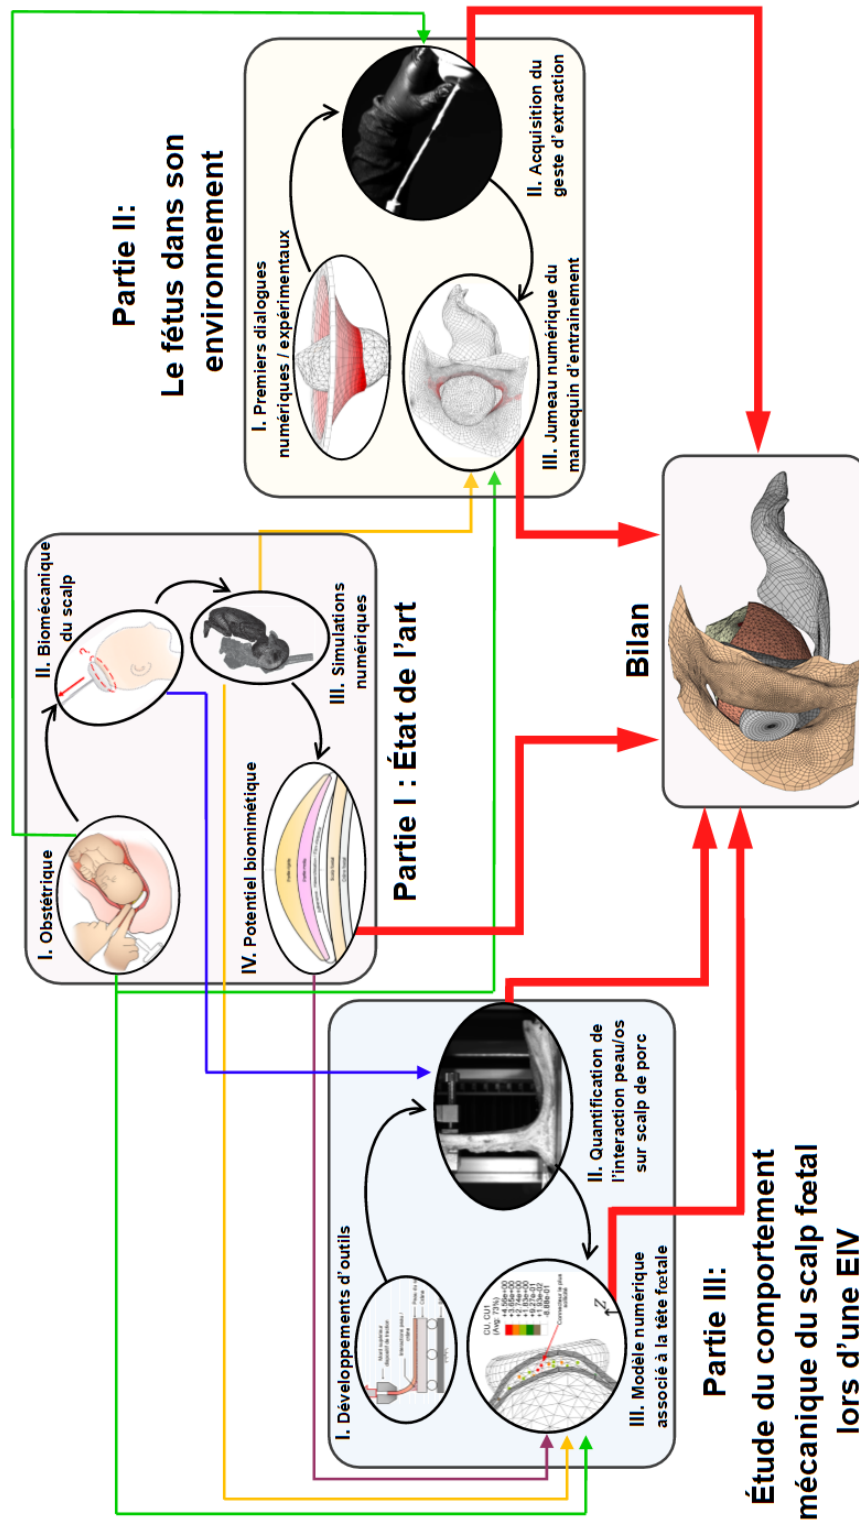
Partie II:
Le fœtus dans son environnement

I. Premiers dialogues numériques / expérimentaux

II. Acquisition du geste d'extraction

III. Jumeau numérique du mannequin d'entrainement

Partie I : État de l'art

I. Obstétrique

II. Biomécanique du scalp

III. Simulations numériques

IV. Potentiel biomimétique

Bilan

Partie III:
Étude du comportement mécanique du scalp fœtal lors d'une EIV

I. Développements d'outils

II. Quantification de l'interaction peau/os sur scalp de porc

III. Modèle numérique associé à la tête fœtale

CU, CU1
(Avg: 75%)
+3.68e+00
+3.06e+00
+2.45e+00
+1.84e+00
+1.23e+00
+6.13e-01
+1.93e-02
-6.08e-01